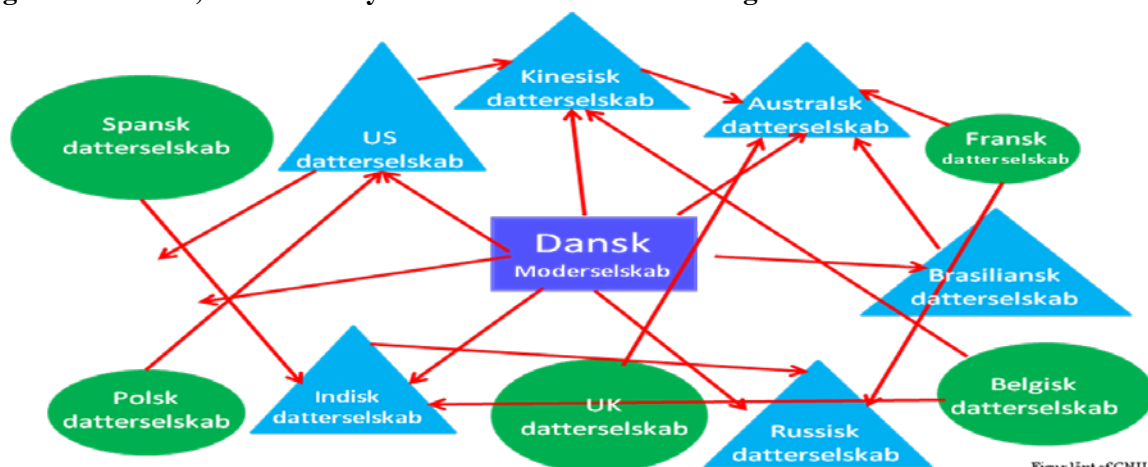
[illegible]

Spansk datterselskab

US datterselskab

Kinesisk datterselskab

Australsk datterselskab

Fransk datterselskab

Dansk Moderselskab

Brasiliansk datterselskab

Polsk datterselskab

Indisk datterselskab

UK datterselskab

Russisk datterselskab

Belgisk datterselskab

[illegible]